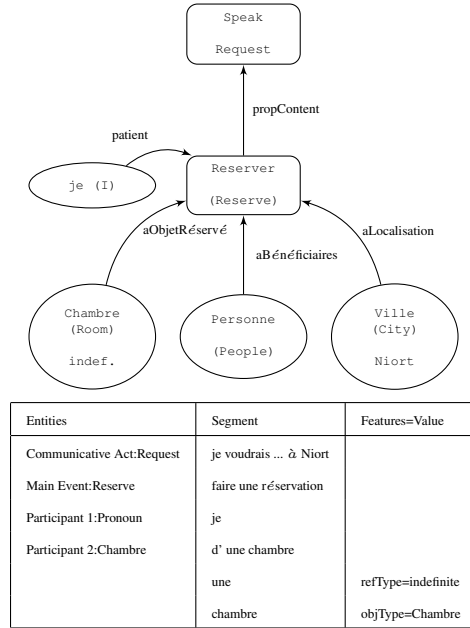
Speak

Request

propContent

patient

je (I)

Reserver

(Reserve)

aObjetRéservé

aBénéficiaires

aLocalisation

Chambre
(Room)

indef.

Personne

(People)

Ville
(City)

Niort

| Entities | Segment | Features=Value |
|---|---|---|
| Communicative Act:Request | je voudrais ... à Niort | |
| Main Event:Reserve | faire une réservation | |
| Participant 1:Pronoun | je | |
| Participant 2:Chambre | d' une chambre | |
| | une | refType=indefinite |
| | chambre | objType=Chambre |